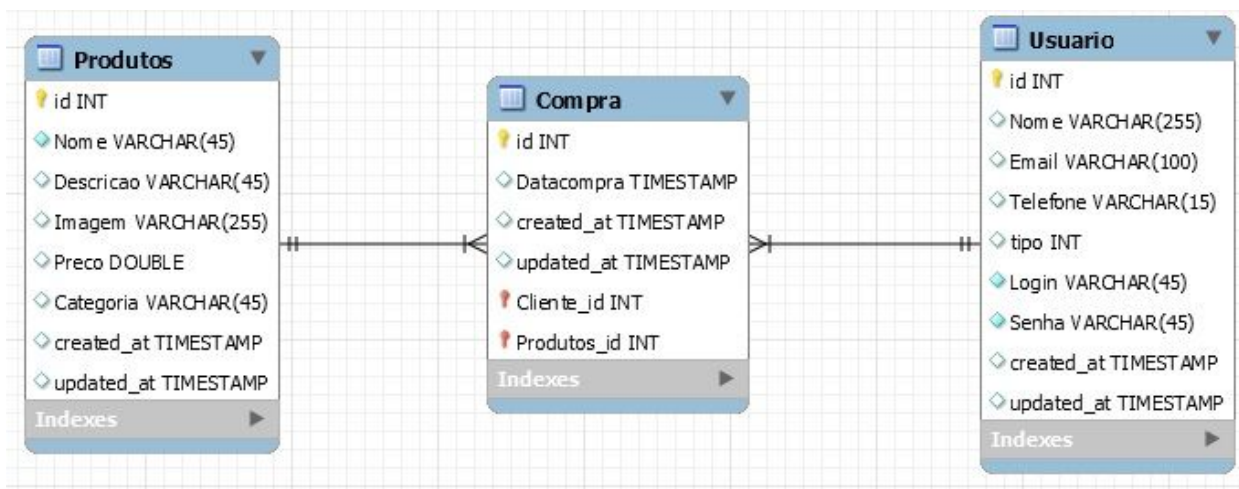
Produtos
id INT
Nome VARCHAR(45)
Descricao VARCHAR(45)
Imagem VARCHAR(255)
Preco DOUBLE
Categoria VARCHAR(45)
created_at TIMESTAMP
updated_at TIMESTAMP
Indexes

Compra
id INT
Datacompra TIMESTAMP
created_at TIMESTAMP
updated_at TIMESTAMP
Cliente_id INT
Produtos_id INT
Indexes

Usuario
id INT
Nome VARCHAR(255)
Email VARCHAR(100)
Telefone VARCHAR(15)
tipo INT
Login VARCHAR(45)
Senha VARCHAR(45)
created_at TIMESTAMP
updated_at TIMESTAMP
Indexes